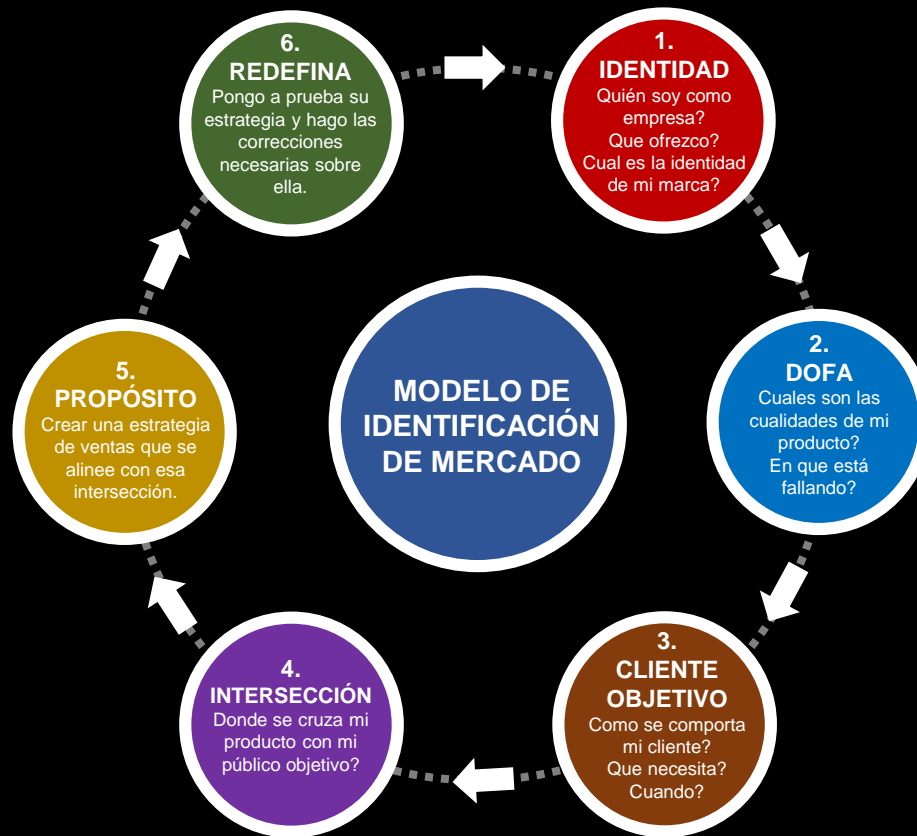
MODELO DE IDENTIFICACIÓN DE MERCADO

1.
IDENTIDAD
Quién soy como empresa?
Que ofrezco?
Cual es la identidad de mi marca?

2.
DOFA
Cuales son las cualidades de mi producto?
En que está fallando?

3.
CLIENTE OBJETIVO
Como se comporta mi cliente?
Que necesita?
Cuando?

4.
INTERSECCIÓN
Donde se cruza mi producto con mi público objetivo?

5.
PROPÓSITO
Crear una estrategia de ventas que se alinee con esa intersección.

6.
REDEFINA
Pongo a prueba su estrategia y hago las correcciones necesarias sobre ella.